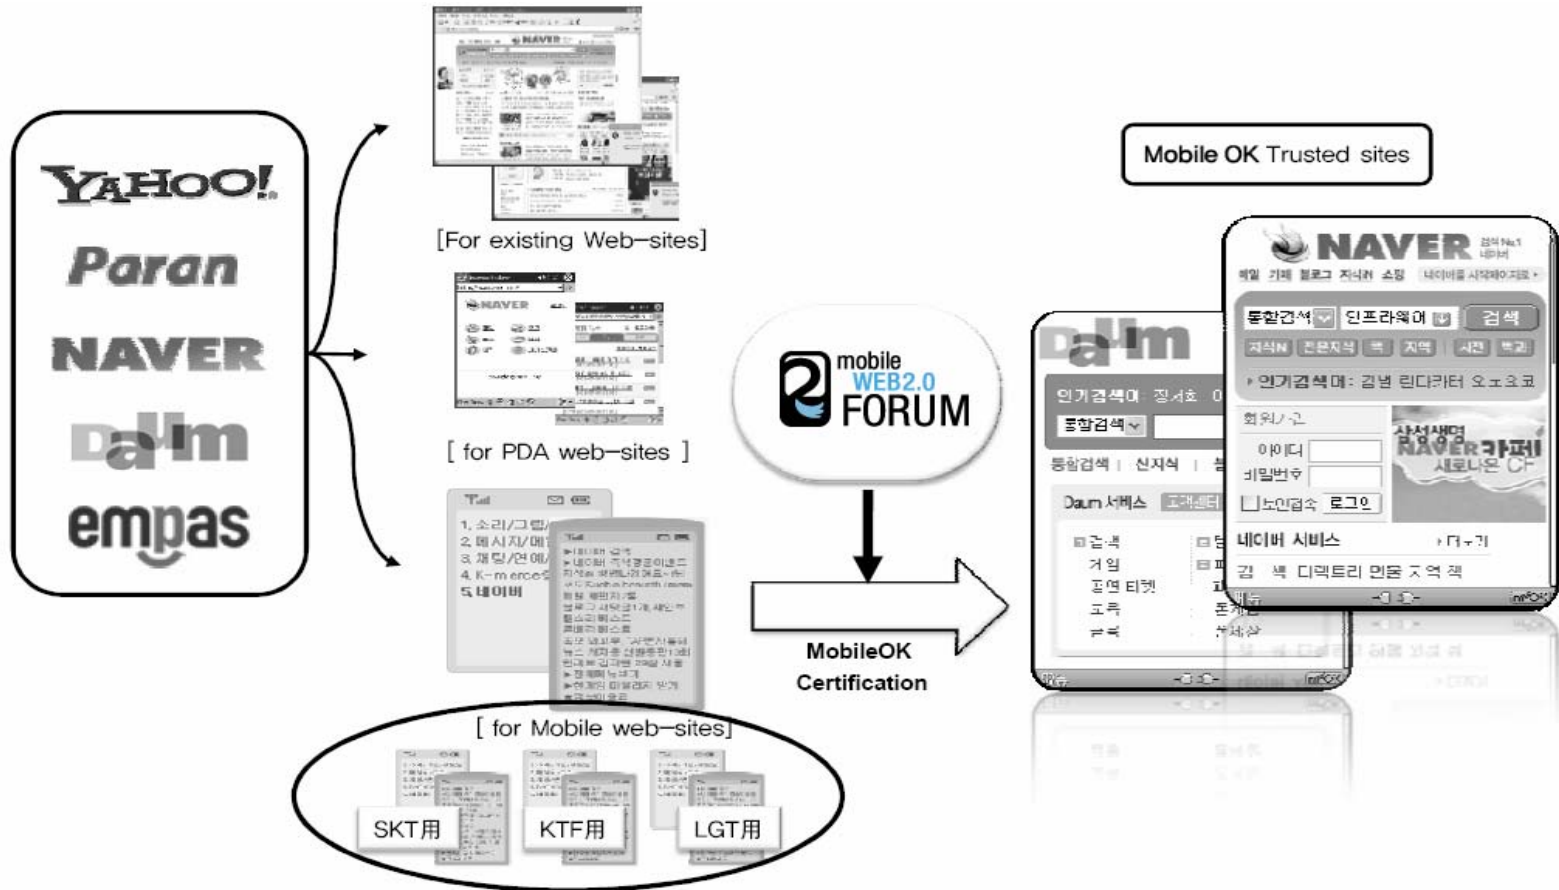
YAHOO!

Paran

NAVER

Daum

empas

[For existing Web-sites]

[ for PDA web-sites ]

1. 소리/그림
2. 메시지/메
3. 채팅/연애
4. K-merce
5. 네이버

[ for Mobile web-sites]

SKT用

KTF用

LGT用

mobile WEB2.0 FORUM

MobileOK Certification

Mobile OK Trusted sites

Daum

인기검색어

통합검색

통합검색 | 신지식

Daum 서비스

검색

게임

공연 티켓

NAVER

메일 카페 블로그 지식iN 쇼핑

통합검색

검색

인기검색어

회원가입

아이디

비밀번호

로그인

삼성생명

네이버 서비스

더보기